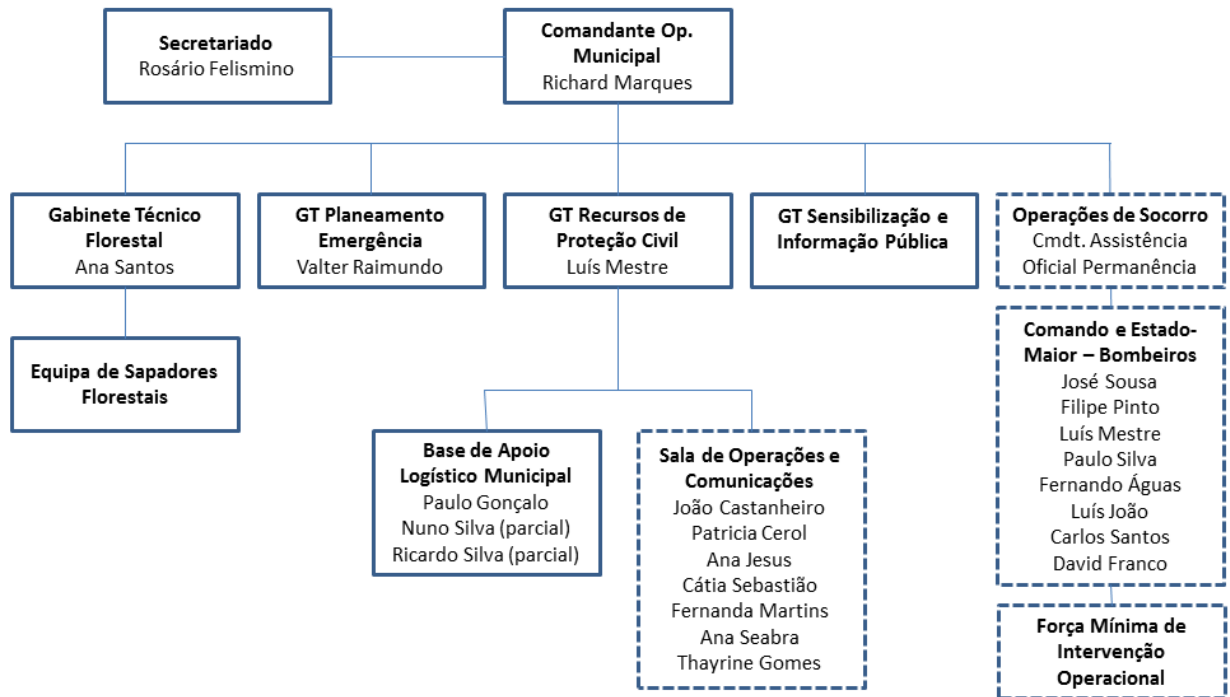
Secretariado
Rosário Felismino

Comandante Op. Municipal
Richard Marques

Gabinete Técnico Florestal
Ana Santos

GT Planeamento Emergência
Valter Raimundo

GT Recursos de Proteção Civil
Luís Mestre

GT Sensibilização e Informação Pública

Operações de Socorro
Cmdt. Assistência
Oficial Permanência

Equipa de Sapadores Florestais

Comando e Estado-Maior – Bombeiros
José Sousa
Filipe Pinto
Luís Mestre
Paulo Silva
Fernando Águas
Luís João
Carlos Santos
David Franco

Base de Apoio Logístico Municipal
Paulo Gonçalo
Nuno Silva (parcial)
Ricardo Silva (parcial)

Sala de Operações e Comunicações
João Castanheiro
Patricia Cerol
Ana Jesus
Cátia Sebastião
Fernanda Martins
Ana Seabra
Thayrine Gomes

Força Mínima de Intervenção Operacional